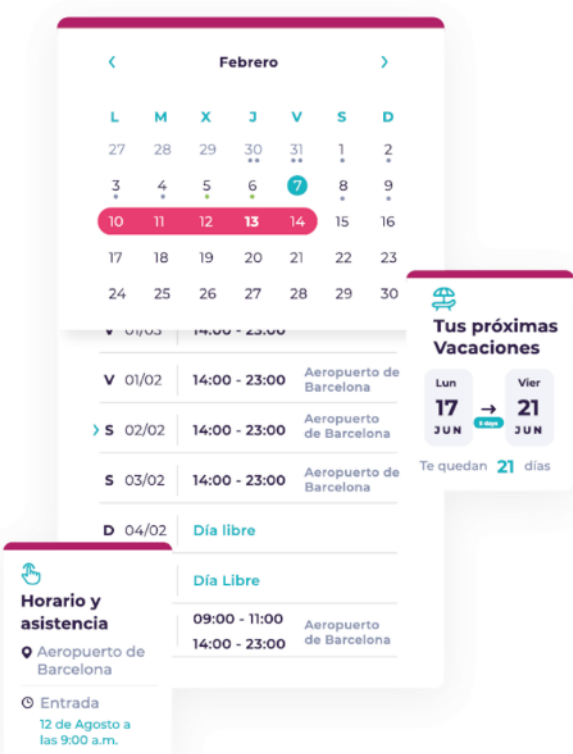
‹ Febrero ›

| L | M | X | J | V | S | D |
|---|---|---|---|---|---|---|
| 27 | 28 | 29 | 30 | 31 | 1 | 2 |
| 3 | 4 | 5 | 6 | 7 | 8 | 9 |
| 10 | 11 | 12 | 13 | 14 | 15 | 16 |
| 17 | 18 | 19 | 20 | 21 | 22 | 23 |
| 24 | 25 | 26 | 27 | 28 | 29 | 30 |

V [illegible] 14:00 - 23:00

V 01/02 14:00 - 23:00 Aeropuerto de Barcelona

S 02/02 14:00 - 23:00 Aeropuerto de Barcelona

S 03/02 14:00 - 23:00 Aeropuerto de Barcelona

D 04/02 Día libre

Día Libre

09:00 - 11:00
14:00 - 23:00 Aeropuerto de Barcelona

Tus próximas Vacaciones

Lun 17 JUN → 5 days Vier 21 JUN

Te quedan 21 días

Horario y asistencia

Aeropuerto de Barcelona

Entrada
12 de Agosto a las 9:00 a.m.